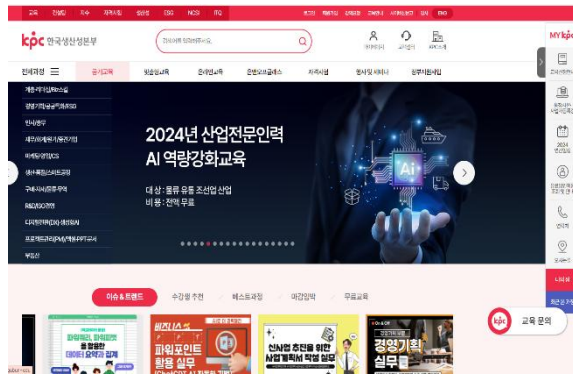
교육 컨설팅 지수 자격시험 생산성 ESG NCS ITQ

kpc 한국생산성본부

MY kpc

전체과정 공개교육 맞춤형교육 온라인교육 온라인클래스 자격시험 행사및세미나 정부지원사업

2024년 산업전문인력
AI 역량강화교육

대상 : 물류 유통 조선업 산업
비용 : 전액 무료

이슈&트렌드 수강생 추천 베스트과정 마감임박 무료교육

파워포인트 활용 실무

신사업 추진을 위한 사업계획서 작성 실무

경영기획 실무

교육 문의

2024